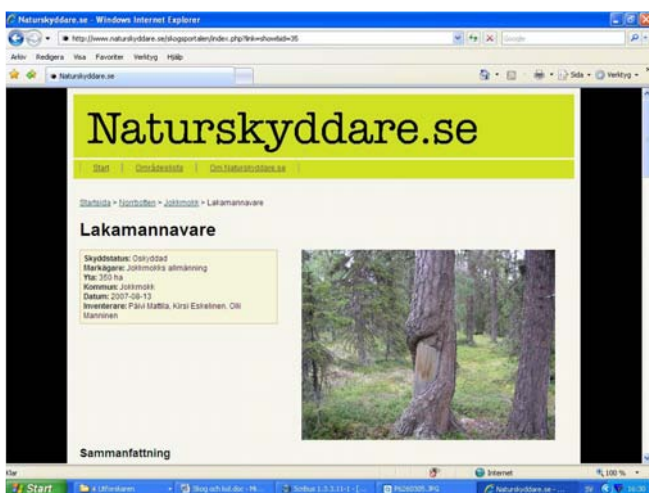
Naturskyddare.se - Windows Internet Explorer

http://www.naturskyddare.se/skogsportalen/index.php?link=showbid=35

Google

Arkiv Redigera Visa Favoriter Verktyg Hjälp

Naturskyddare.se

Sida • Verktyg •

Naturskyddare.se

Start | Områdeslista | Om Naturskyddare.se

Startsida > Norrbotten > Jokkmokk > Lakamannavare

Lakamannavare

Skyddstatus: Oskyddad
Markägare: Jokkmokks allmänning
Yta: 350 ha
Kommun: Jokkmokk
Datum: 2007-08-13
Inventerare: Päivi Mattila, Kirsi Eskelinen, Olli Manninen

Sammanfattning

Klar

Internet

100 %

Start

4 Utforskaren

Skog och kul.doc - Mi...

Scribus 1.3.3.11-1 - [...

P6280305.JPG

Naturskyddare.se - ...

16:30